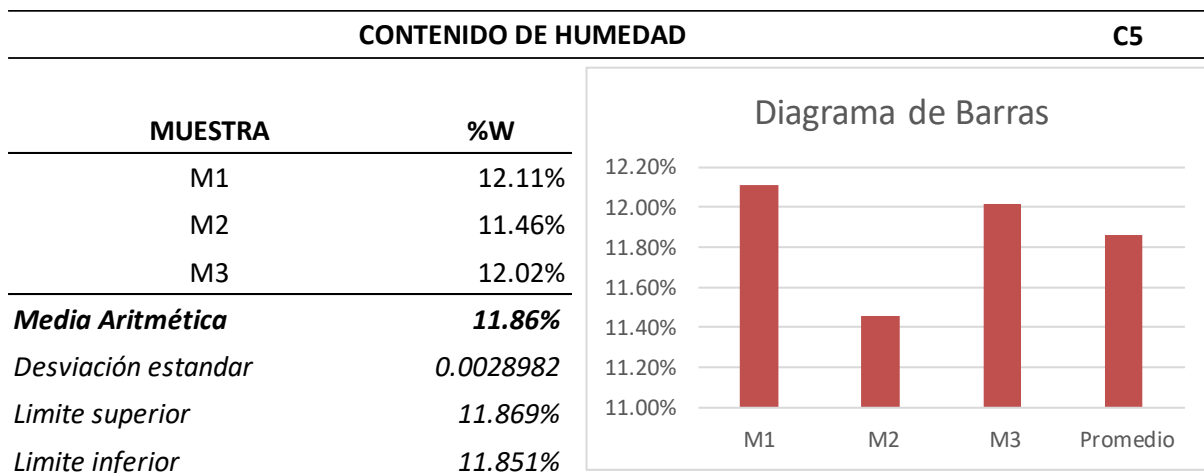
CONTENIDO DE HUMEDAD C5

| MUESTRA | %W |
|---|---|
| M1 | 12.11% |
| M2 | 11.46% |
| M3 | 12.02% |
| ***Media Aritmética*** | ***11.86%*** |
| *Desviación estandar* | *0.0028982* |
| *Limite superior* | *11.869%* |
| *Limite inferior* | *11.851%* |

Diagrama de Barras

12.20%
12.00%
11.80%
11.60%
11.40%
11.20%
11.00%

M1 M2 M3 Promedio